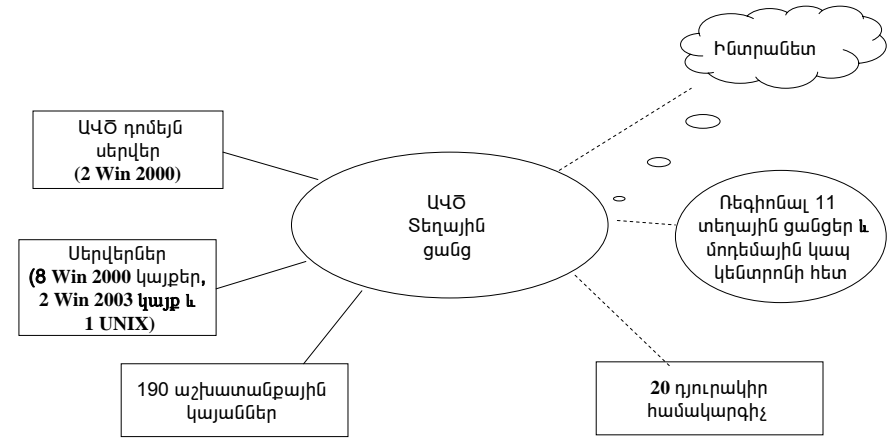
Ինտրանետ

ԱՎԾ դոմեյն սերվեր (2 Win 2000)

ԱՎԾ Տեղային ցանց

Ռեգիոնալ 11 տեղային ցանցեր և մոդեմային կապ կենտրոնի հետ

Սերվերներ (8 Win 2000 կայքեր, 2 Win 2003 կայք և 1 UNIX)

190 աշխատանքային կայաններ

20 դյուրակիր համակարգիչ